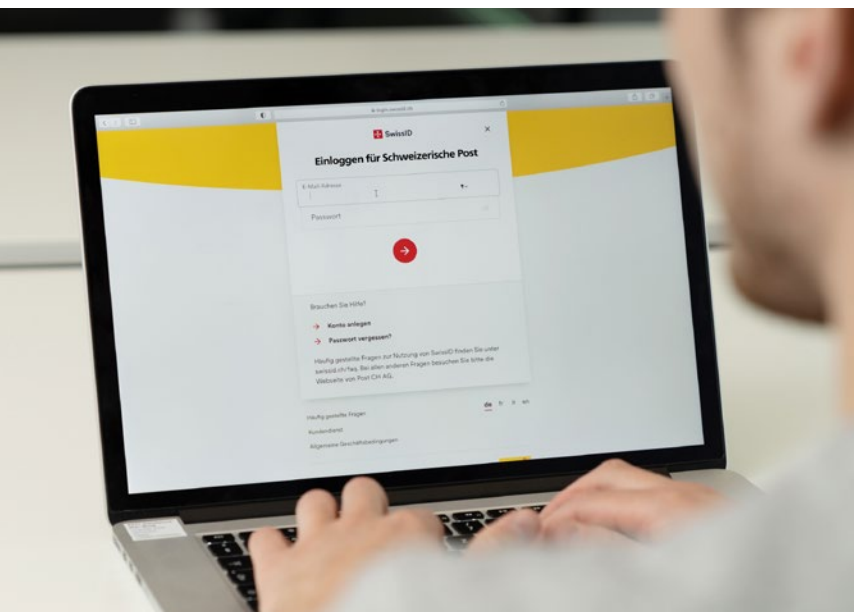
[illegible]

SwissID

Einloggen für Schweizerische Post

E-Mail-Adresse

Passwort

Brauchen Sie Hilfe?

Konto anlegen

Passwort vergessen?

Häufig gestellte Fragen zur Nutzung von SwissID finden Sie unter swissid.ch/faq. Bei allen anderen Fragen besuchen Sie bitte die Webseite von Post CH AG.

de fr it en

Häufig gestellte Fragen

Kundendienst

Allgemeine Geschäftsbedingungen